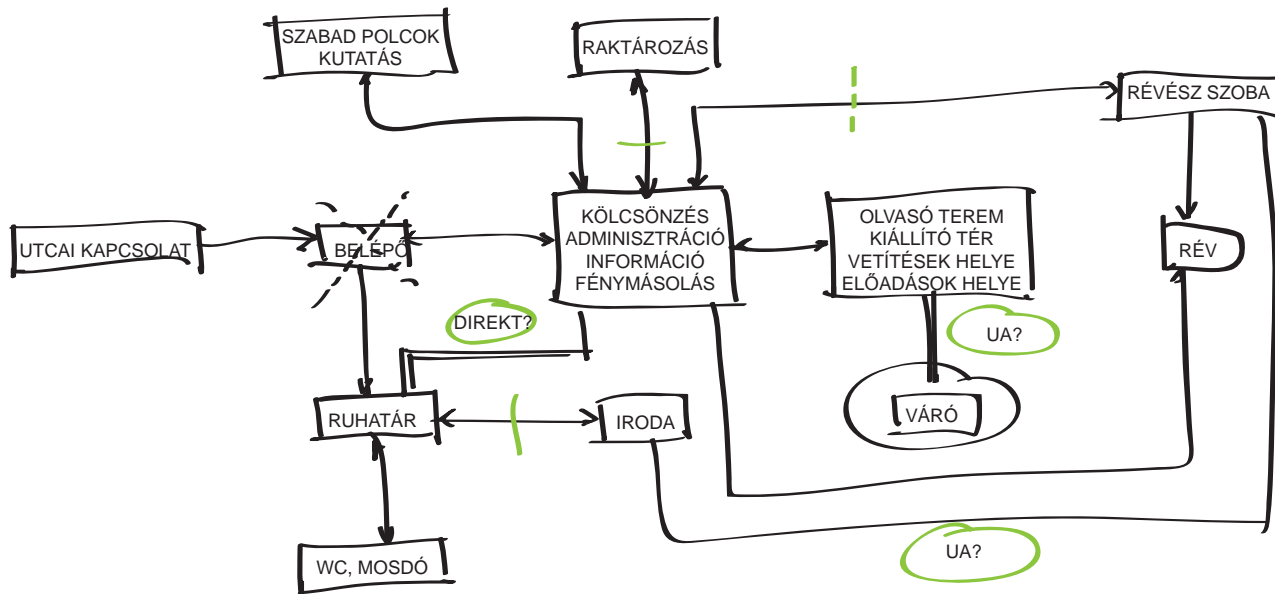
SZABAD POLCOK KUTATÁS

RAKTÁROZÁS

RÉVÉSZ SZOBA

UTCAI KAPCSOLAT

BELÉPŐ

KÖLCSÖNZÉS ADMINISZTRÁCIÓ INFORMÁCIÓ FÉNYMÁSOLÁS

OLVASÓ TEREM KIÁLLÍTÓ TÉR VETÍTÉSEK HELYE ELŐADÁSOK HELYE

RÉV

DIREKT?

UA?

VÁRÓ

RUHATÁR

IRODA

WC, MOSDÓ

UA?